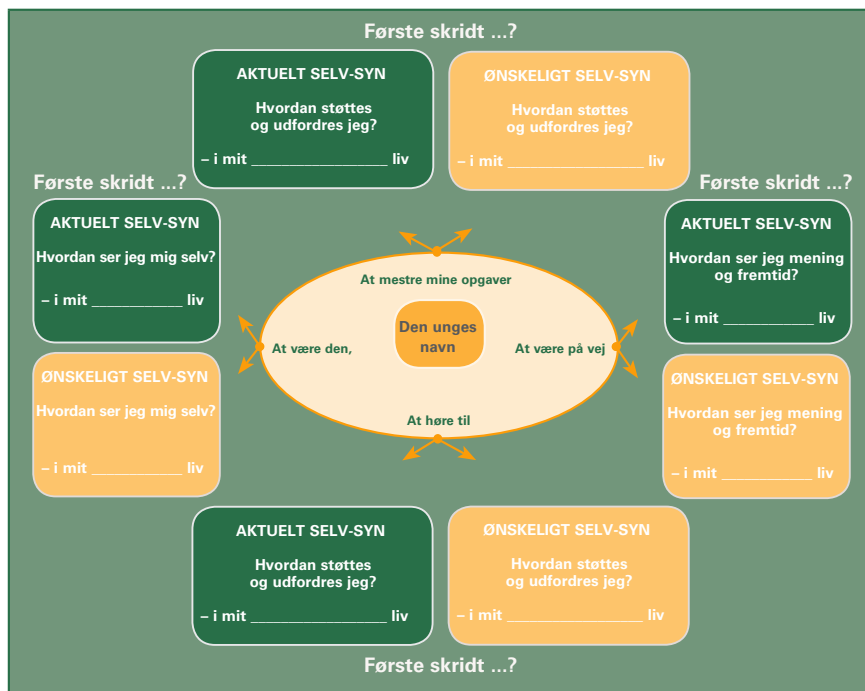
Første skridt ...?

AKTUELT SELV-SYN

Hvordan støttes og udfordres jeg?

– i mit ________________ liv

ØNSKELIGT SELV-SYN

Hvordan støttes og udfordres jeg?

– i mit ________________ liv

Første skridt ...?

AKTUELT SELV-SYN

Hvordan ser jeg mig selv?

– i mit __________ liv

ØNSKELIGT SELV-SYN

Hvordan ser jeg mig selv?

– i mit __________ liv

Første skridt ...?

AKTUELT SELV-SYN

Hvordan ser jeg mening og fremtid?

– i mit __________ liv

ØNSKELIGT SELV-SYN

Hvordan ser jeg mening og fremtid?

– i mit __________ liv

At mestre mine opgaver

At være den,

Den unges navn

At være på vej

At høre til

AKTUELT SELV-SYN

Hvordan støttes og udfordres jeg?

– i mit ________________ liv

ØNSKELIGT SELV-SYN

Hvordan støttes og udfordres jeg?

– i mit ________________ liv

Første skridt ...?